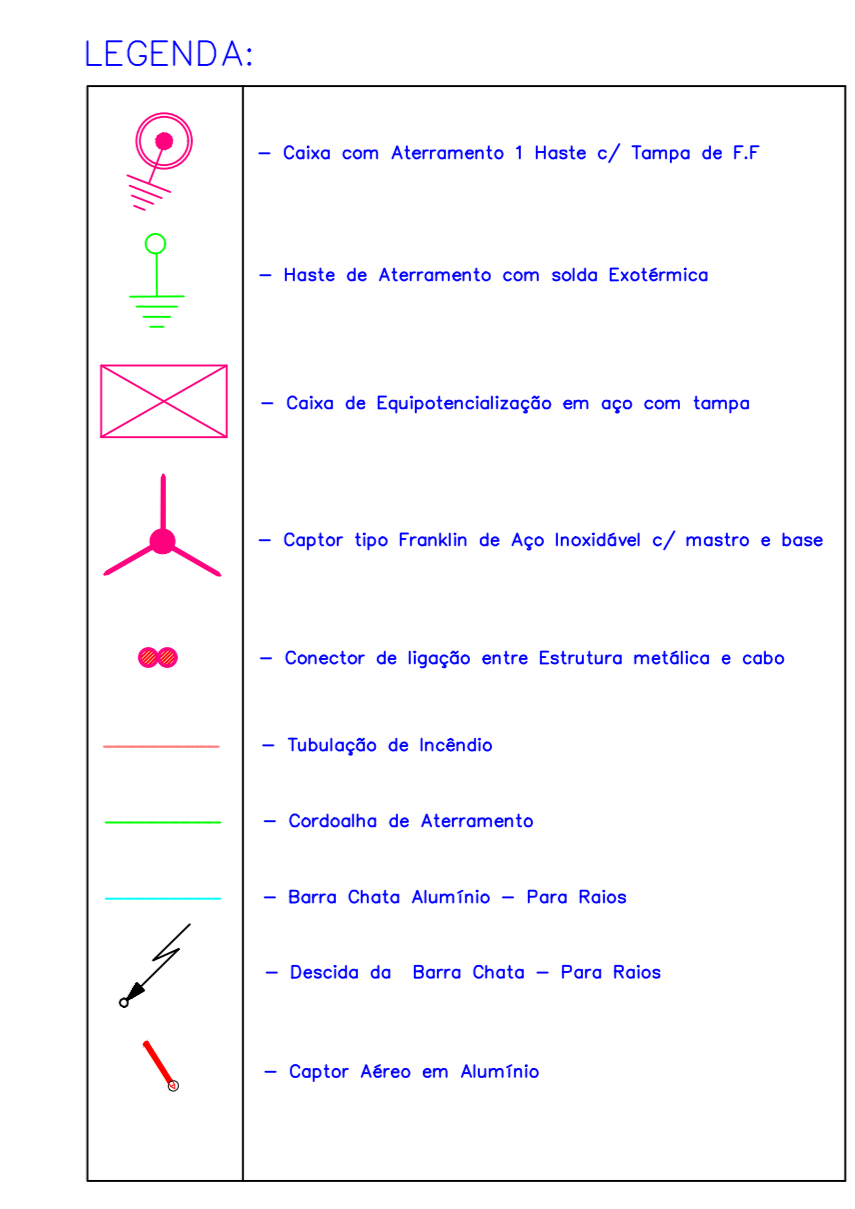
LEGENDA:

| | |
|---|---|
| | – Caixa com Aterramento 1 Haste c/ Tampa de F.F |
| | – Haste de Aterramento com solda Exotérmica |
| | – Caixa de Equipotencialização em aço com tampa |
| | – Captor tipo Franklin de Aço Inoxidável c/ mastro e base |
| | – Conector de ligação entre Estrutura metálica e cabo |
| | – Tubulação de Incêndio |
| | – Cordoalha de Aterramento |
| | – Barra Chata Alumínio – Para Raios |
| | – Descida da Barra Chata – Para Raios |
| | – Captor Aéreo em Alumínio |